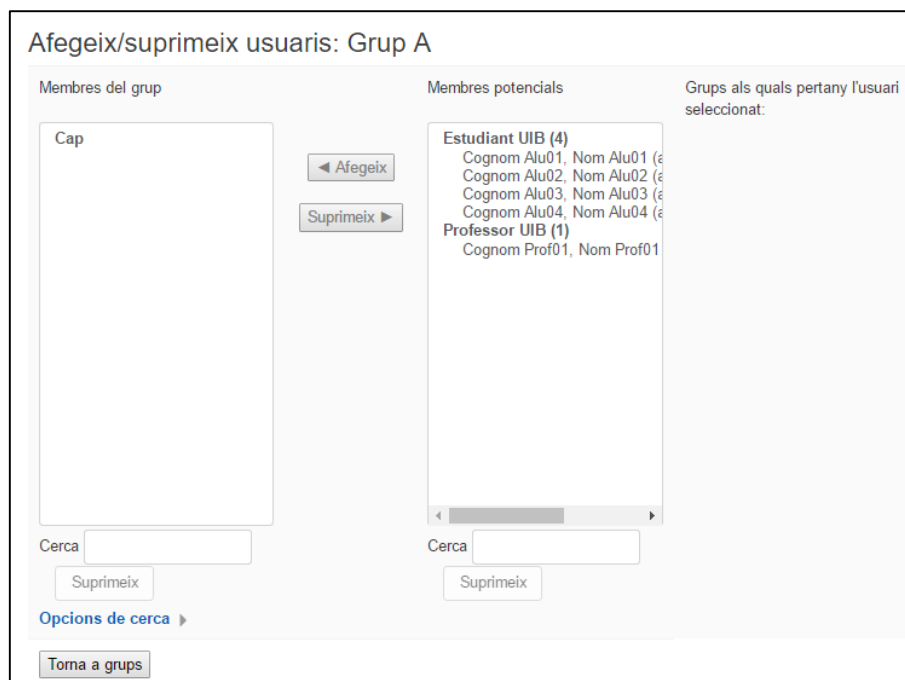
Afegeix/suprimeix usuaris: Grup A

Membres del grup

Cap

◄ Afegeix

Suprimeix ►

Membres potencials

Estudiant UIB (4)
Cognom Alu01, Nom Alu01 (a
Cognom Alu02, Nom Alu02 (a
Cognom Alu03, Nom Alu03 (a
Cognom Alu04, Nom Alu04 (a
Professor UIB (1)
Cognom Prof01, Nom Prof01

Grups als quals pertany l'usuari seleccionat:

Cerca

Suprimeix

Opcions de cerca

Cerca

Suprimeix

Torna a grups